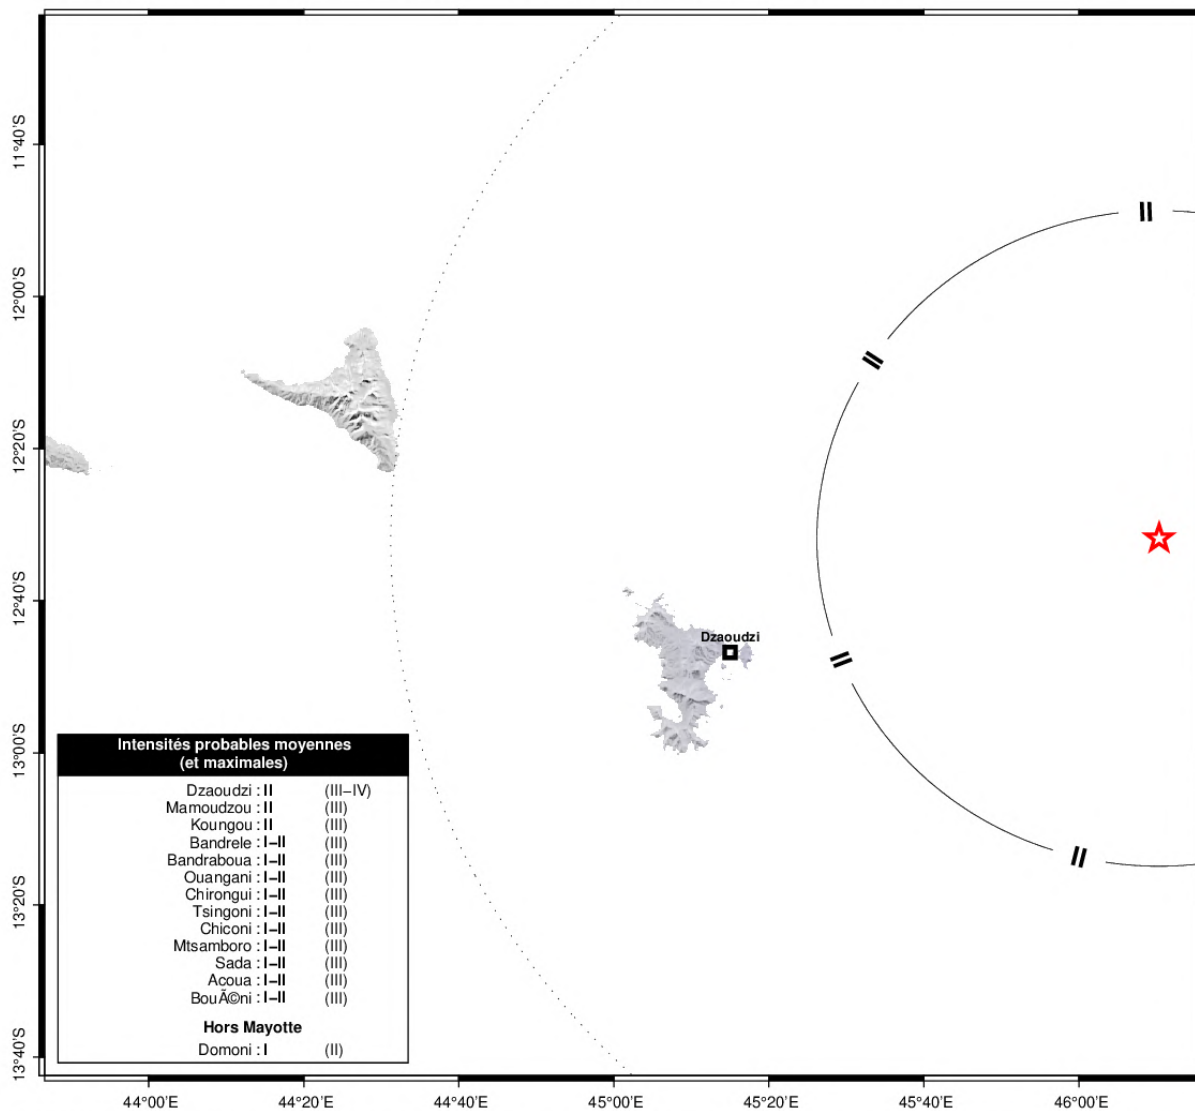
11°40'S
12°00'S
12°20'S
12°40'S
13°00'S
13°20'S
13°40'S

II
II
II
II

Dzaoudzi

Intensités probables moyennes (et maximales)

| | |
|---|---|
| Dzaoudzi : II | (III–IV) |
| Mamoudzou : II | (III) |
| Koungou : II | (III) |
| Bandrele : I–II | (III) |
| Bandraboua : I–II | (III) |
| Ouangani : I–II | (III) |
| Chirongui : I–II | (III) |
| Tsingoni : I–II | (III) |
| Chiconi : I–II | (III) |
| Mtsamboro : I–II | (III) |
| Sada : I–II | (III) |
| Acoua : I–II | (III) |
| BouÃ©ni : I–II | (III) |

Hors Mayotte

| | |
|---|---|
| Domoni : I | (II) |

44°00'E 44°20'E 44°40'E 45°00'E 45°20'E 45°40'E 46°00'E